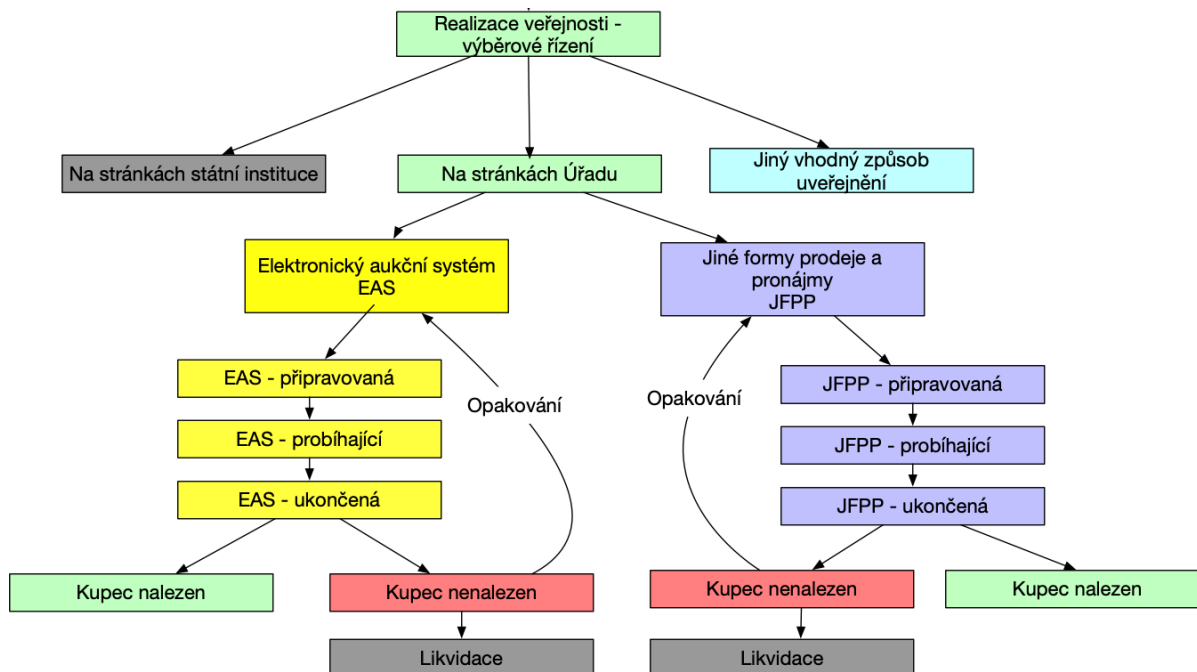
Realizace veřejnosti - výběrové řízení

Na stránkách státní instituce

Na stránkách Úřadu

Jiný vhodný způsob uveřejnění

Elektronický aukční systém EAS

Jiné formy prodeje a pronájmy JFPP

EAS - připravovaná

EAS - probíhající

EAS - ukončená

Opakování

Opakování

JFPP - připravovaná

JFPP - probíhající

JFPP - ukončená

Kupec nalezen

Kupec nenalezen

Kupec nenalezen

Kupec nalezen

Likvidace

Likvidace